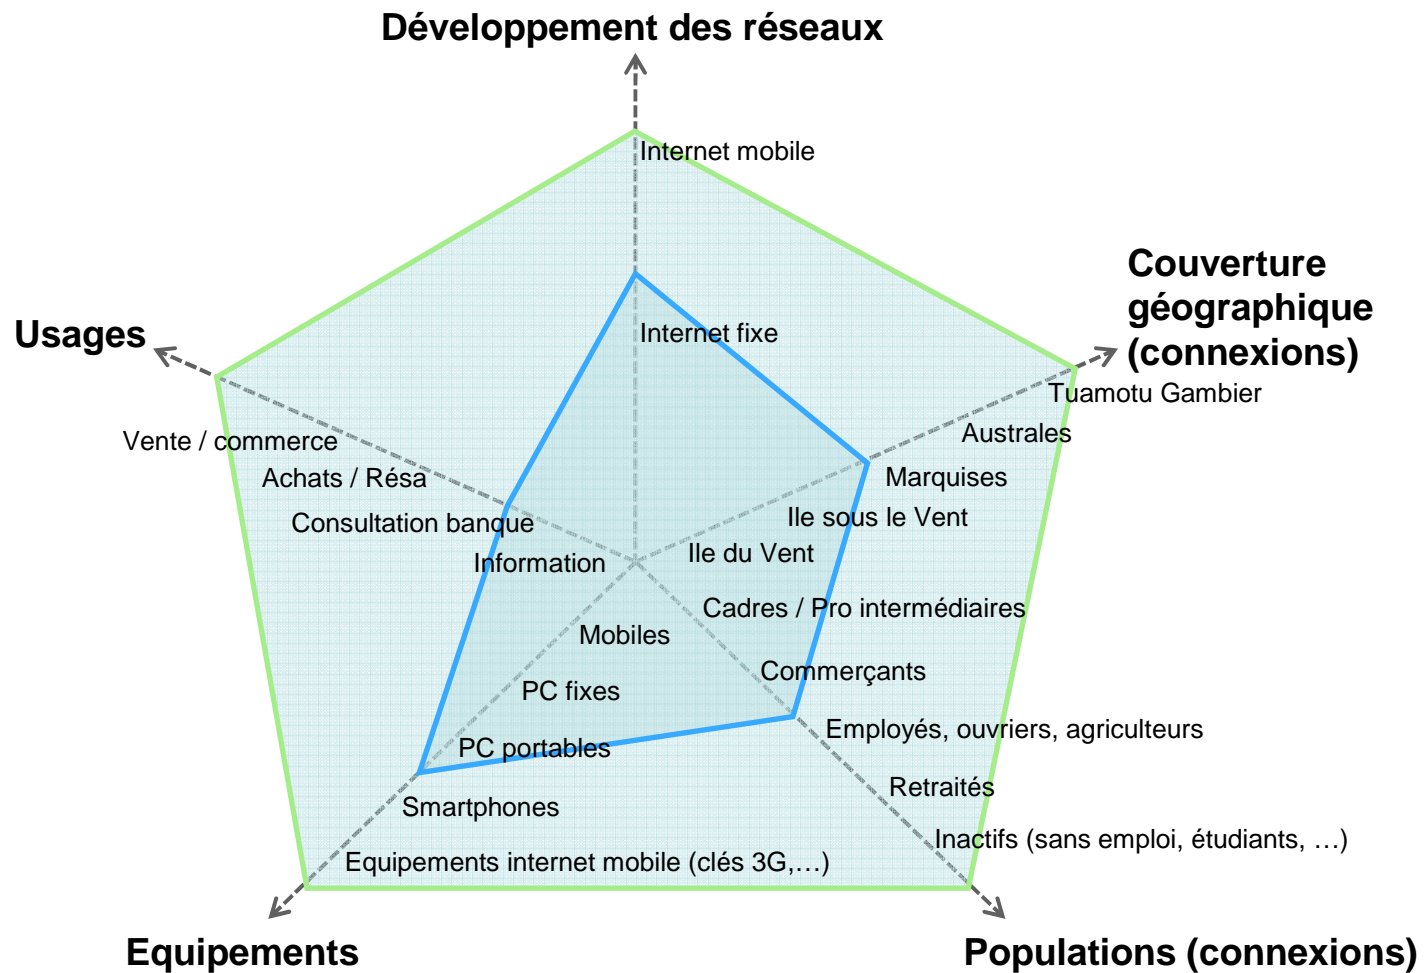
Développement des réseaux

Internet mobile

Internet fixe

Couverture géographique (connexions)

Tuamotu Gambier

Australes

Marquises

Ile sous le Vent

Ile du Vent

Usages

Vente / commerce

Achats / Résa

Consultation banque

Information

Cadres / Pro intermédiaires

Commerçants

Employés, ouvriers, agriculteurs

Retraités

Inactifs (sans emploi, étudiants, …)

Mobiles

PC fixes

PC portables

Smartphones

Equipements internet mobile (clés 3G,…)

Equipements

Populations (connexions)